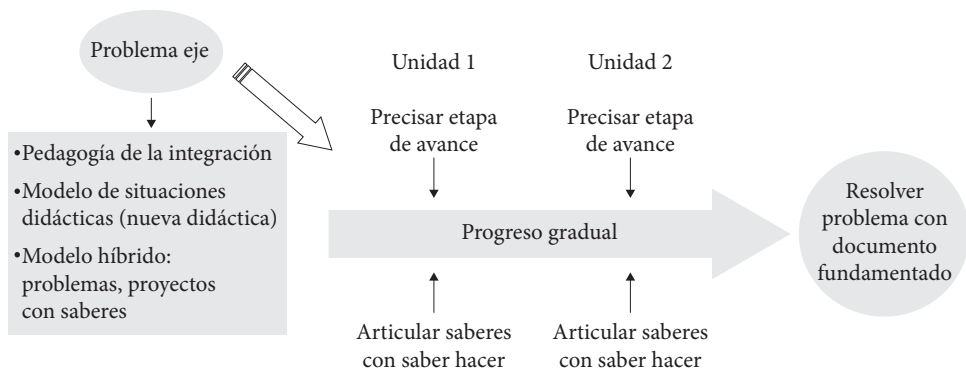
Problema eje

•Pedagogía de la integración
•Modelo de situaciones didácticas (nueva didáctica)
•Modelo híbrido: problemas, proyectos con saberes

Unidad 1

Precisar etapa de avance

Unidad 2

Precisar etapa de avance

Progreso gradual

Articular saberes con saber hacer

Articular saberes con saber hacer

Resolver problema con documento fundamentado